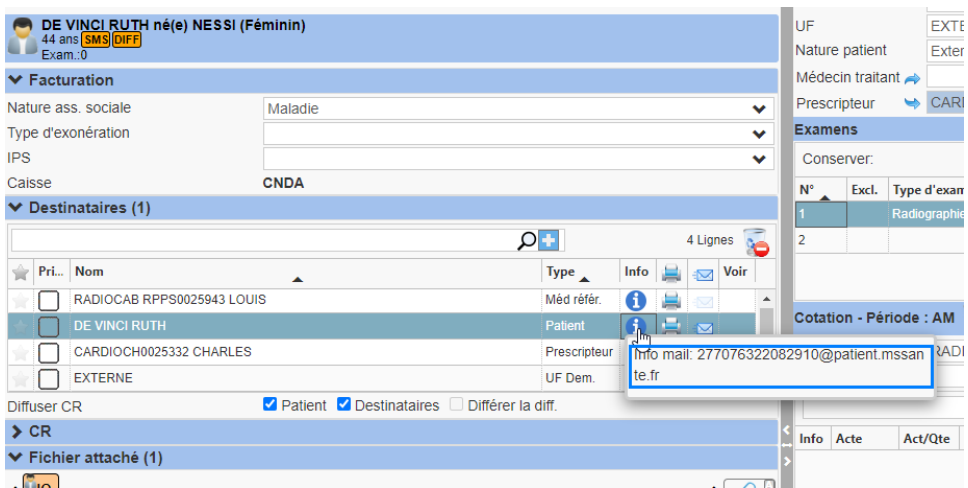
DE VINCI RUTH né(e) NESSI (Féminin)
44 ans SMS DIFF
Exam.:0

Facturation

Nature ass. sociale Maladie
Type d'exonération
IPS
Caisse CNDA

Destinataires (1)

4 Lignes

| Pri... | Nom | Type | Info | | | Voir |
|---|---|---|---|---|---|---|
| | RADIOCAB RPPS0025943 LOUIS | Méd référ. | | | | |
| | DE VINCI RUTH | Patient | | | | |
| | CARDIOCH0025332 CHARLES | Prescripteur | | | | |
| | EXTERNE | UF Dem. | | | | |

Info mail: 27707632208291O@patient.mssante.fr

Diffuser CR Patient Destinataires Différer la diff.

CR

Fichier attaché (1)

UF EXTE
Nature patient Exter
Médecin traitant
Prescripteur CARI

Examens

Conserver:

| N° | Excl. | Type d'exam |
|---|---|---|
| 1 | | Radiographie |
| 2 | | |

Cotation - Période : AM

RADI

| Info | Acte | Act/Qte |
|---|---|---|